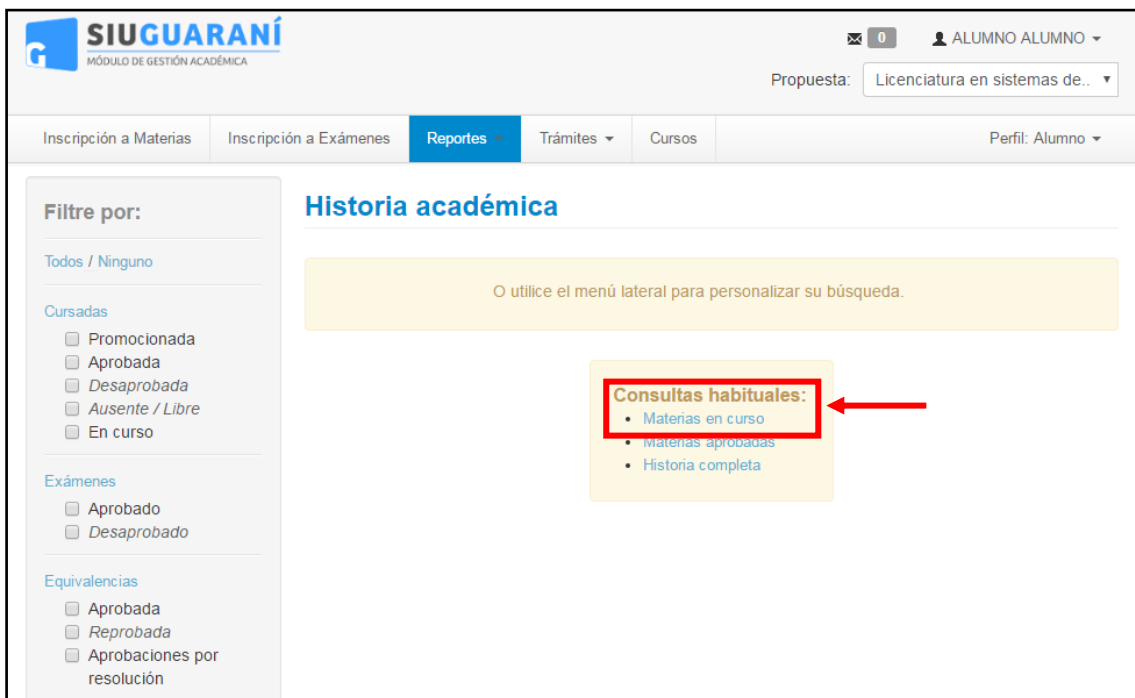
SIU GUARANÍ
MÓDULO DE GESTIÓN ACADÉMICA

0 ALUMNO ALUMNO

Propuesta: Licenciatura en sistemas de..

Inscripción a Materias | Inscripción a Exámenes | Reportes | Trámites | Cursos | Perfil: Alumno

Filtre por:

Todos / Ninguno

Cursadas
- Promocionada
- Aprobada
- Desaprobada
- Ausente / Libre
- En curso

Exámenes
- Aprobado
- Desaprobado

Equivalencias
- Aprobada
- Reprobada
- Aprobaciones por resolución

Historia académica

O utilice el menú lateral para personalizar su búsqueda.

Consultas habituales:
- Materias en curso
- Materias aprobadas
- Historia completa